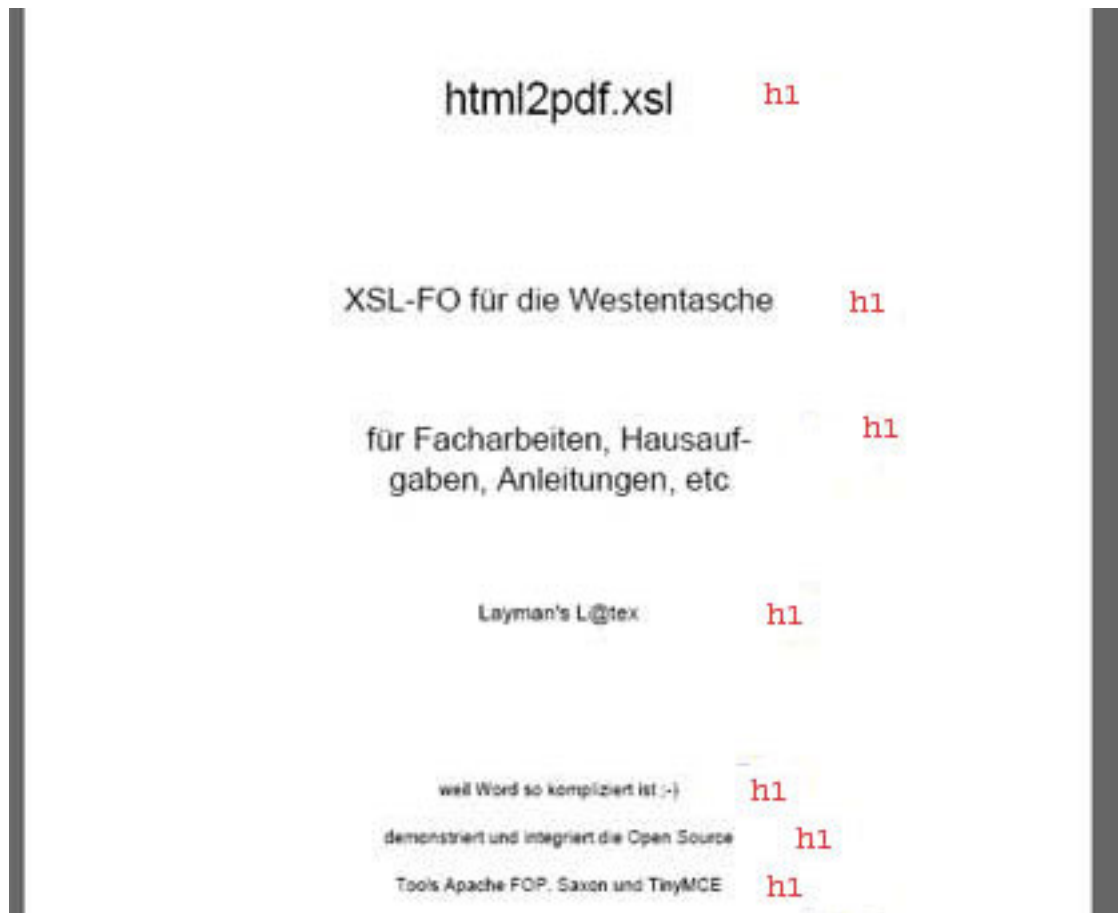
html2pdf.xsl h1

XSL-FO für die Westentasche h1

für Facharbeiten, Hausaufgaben, Anleitungen, etc h1

Layman's L@tex h1

weil Word so kompliziert ist ;-) h1

demonstriert und integriert die Open Source h1

Tools Apache FOP, Saxon und TinyMCE h1